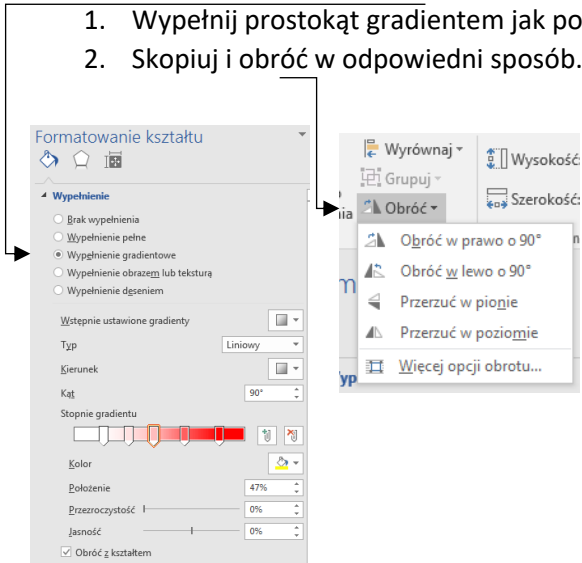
1. Wypełnij prostokąt gradientem jak po
2. Skopiuj i obróć w odpowiedni sposób.

Formatowanie kształtu

Wypełnienie
Brak wypełnienia
Wypełnienie pełne
Wypełnienie gradientowe
Wypełnienie obrazem lub teksturą
Wypełnienie deseniem

Wstępnie ustawione gradienty
Typ Liniowy
Kierunek
Kąt 90°
Stopnie gradientu
Kolor
Położenie 47%
Przezroczystość 0%
Jasność 0%
Obróć z kształtem

Wyrównaj
Grupuj
Obróć
Wysokość
Szerokość
Obróć w prawo o 90°
Obróć w lewo o 90°
Przerzuć w pionie
Przerzuć w poziomie
Więcej opcji obrotu...